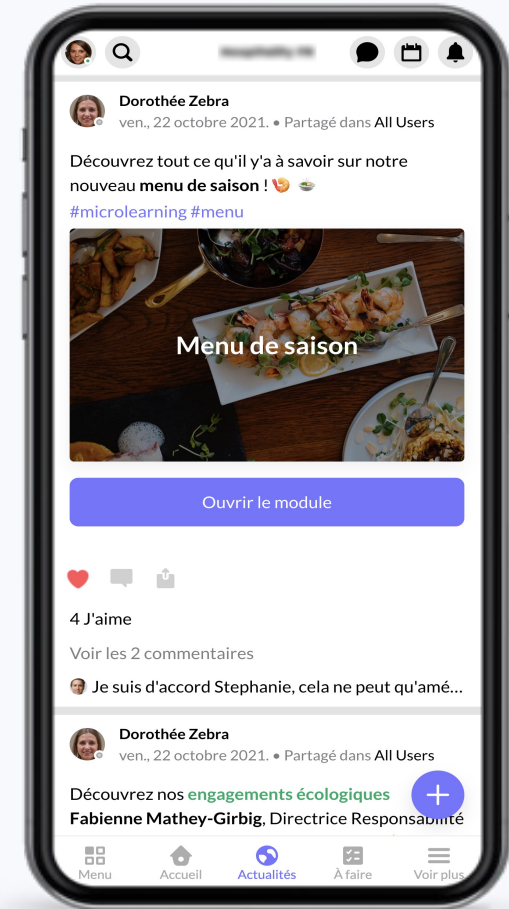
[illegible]

Dorothée Zebra
ven., 22 octobre 2021. • Partagé dans All Users

Découvrez tout ce qu'il y'a à savoir sur notre nouveau **menu de saison** ! 🍤 🍲
#microlearning #menu

Menu de saison

Ouvrir le module

4 J'aime

Voir les 2 commentaires

Je suis d'accord Stephanie, cela ne peut qu'amé…

Dorothée Zebra
ven., 22 octobre 2021. • Partagé dans All Users

Découvrez nos engagements écologiques
**Fabienne Mathey-Girbig**, Directrice Responsabilité

Menu Accueil Actualités À faire Voir plus